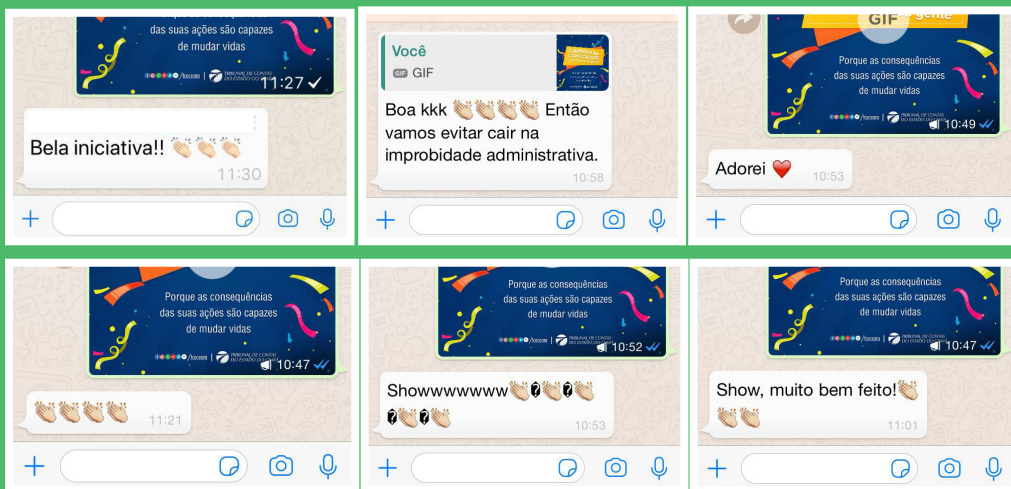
das suas ações são capazes de mudar vidas

/tceces | TRIBUNAL DE CONTAS DO ESTADO DO CEARÁ 11:27

Bela iniciativa!! 👏🏼👏🏼👏🏼 11:30

Você
GIF GIF

CARNAVAL SEM CULPA

Boa kkk 👏🏼👏🏼👏🏼👏🏼 Então vamos evitar cair na improbidade administrativa. 10:58

GIF gente

Porque as consequências das suas ações são capazes de mudar vidas

/tceces | TRIBUNAL DE CONTAS DO ESTADO DO CEARÁ 10:49

Adorei ❤️ 10:53

Porque as consequências das suas ações são capazes de mudar vidas

/tceces | TRIBUNAL DE CONTAS DO ESTADO DO CEARÁ 10:47

👏🏼👏🏼👏🏼👏🏼 11:21

Porque as consequências das suas ações são capazes de mudar vidas

/tceces | TRIBUNAL DE CONTAS DO ESTADO DO CEARÁ 10:52

Showwwwwwww👏🏼�👏🏼�👏🏼�👏🏼�👏🏼 10:53

Porque as consequências das suas ações são capazes de mudar vidas

/tceces | TRIBUNAL DE CONTAS DO ESTADO DO CEARÁ 10:47

Show, muito bem feito!👏🏼👏🏼👏🏼 11:01